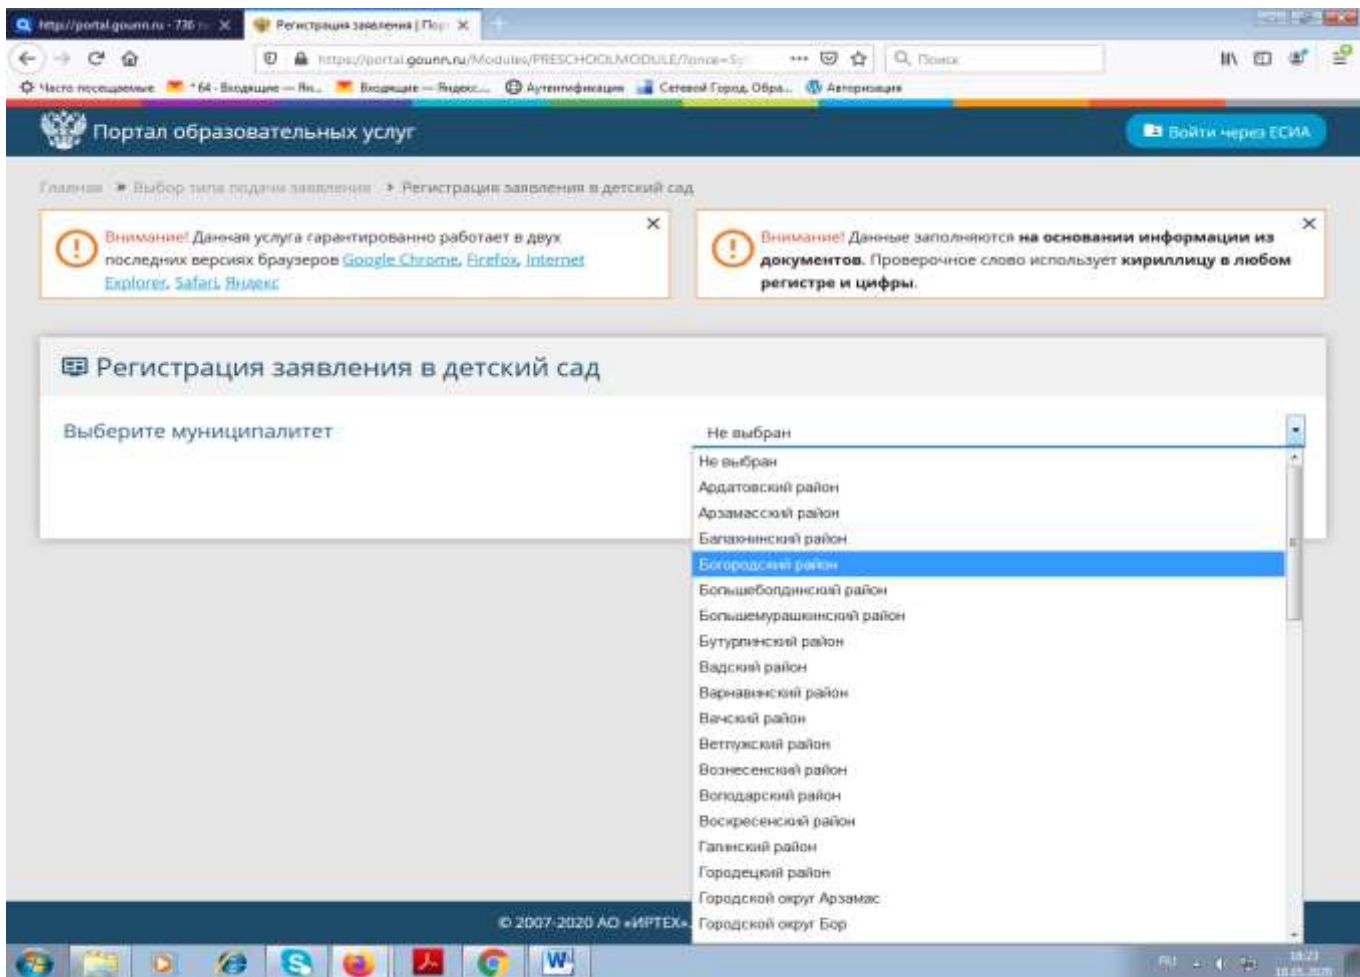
http://portal.gounn.ru - 736 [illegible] ×
Регистрация заявления | Пор ×

https://portal.gounn.ru/Modules/PRESCHOOLMODULE/?once=5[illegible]
Поиск

Часто посещаемые  * 64 - Входящие — Ян...  Входящие — Яндекс...  Аутентификация  Сетевой Город. Обра...  Авторизация

Портал образовательных услуг
Войти через ЕСИА

Главная » Выбор типа подачи заявления » Регистрация заявления в детский сад

Внимание! Данная услуга гарантированно работает в двух последних версиях браузеров Google Chrome, Firefox, Internet Explorer, Safari, Яндекс
×

Внимание! Данные заполняются **на основании информации из документов**. Проверочное слово использует **кириллицу в любом регистре и цифры**.
×

Регистрация заявления в детский сад

Выберите муниципалитет

Не выбран

Не выбран
Ардатовский район
Арзамасский район
Балахнинский район
Богородский район
Большеболдинский район
Большемурашкинский район
Бутурлинский район
Вадский район
Варнавинский район
Вачский район
Ветлужский район
Вознесенский район
Володарский район
Воскресенский район
Гагинский район
Городецкий район
Городской округ Арзамас
Городской округ Бор

© 2007-2020 АО «ИРТЕХ»

RU 18:22